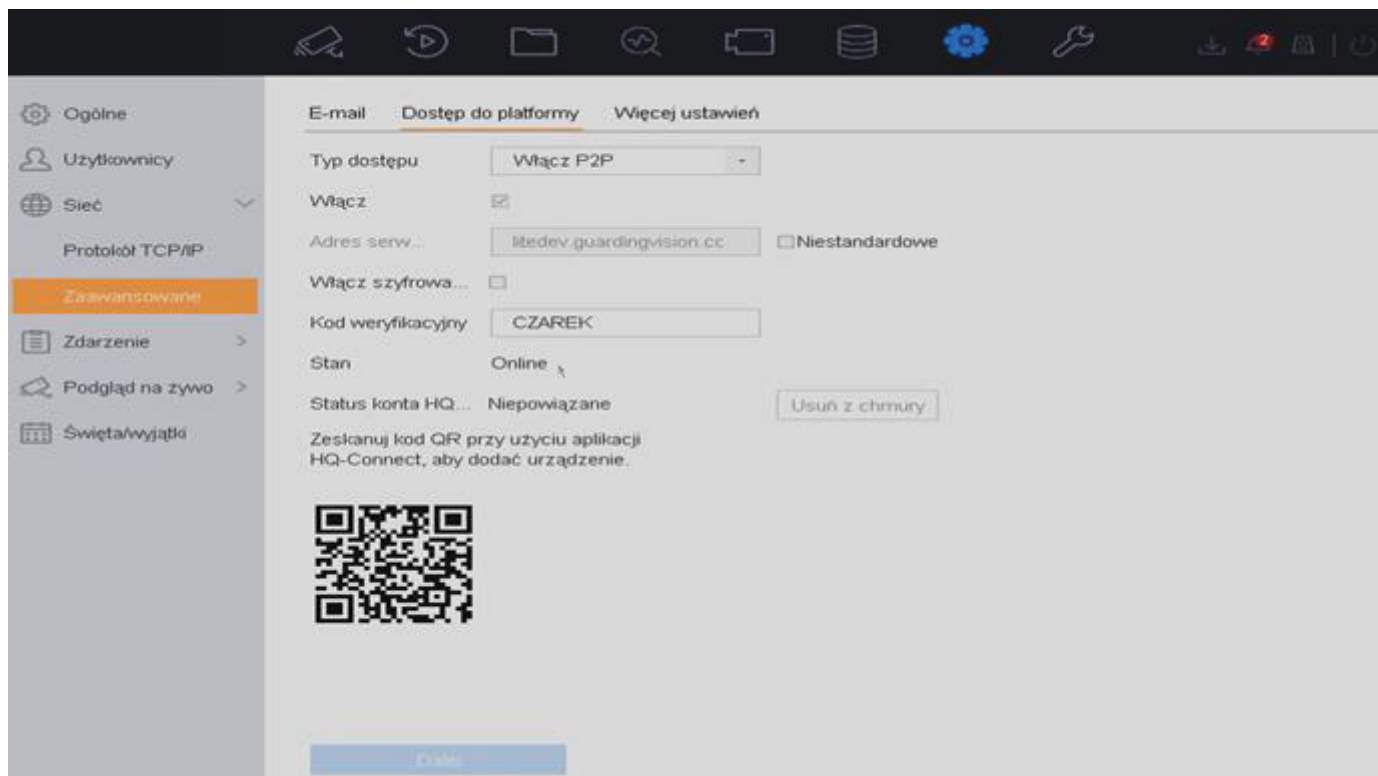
2

Ogólne
Użytkownicy
Sieć
Protokół TCP/IP
Zaawansowane
Zdarzenie
Podgląd na żywo
Święta/wyjątki

E-mail
Dostęp do platformy
Więcej ustawień

Typ dostępu
Włącz P2P
Włącz
Adres serw...
litedev.guardingvision.cc
Niestandardowe
Włącz szyfrowa...
Kod weryfikacyjny
CZAREK
Stan
Online
Status konta HQ...
Niepowiązane
Usuń z chmury
Zeskanuj kod QR przy użyciu aplikacji HQ-Connect, aby dodać urządzenie.

Dalej